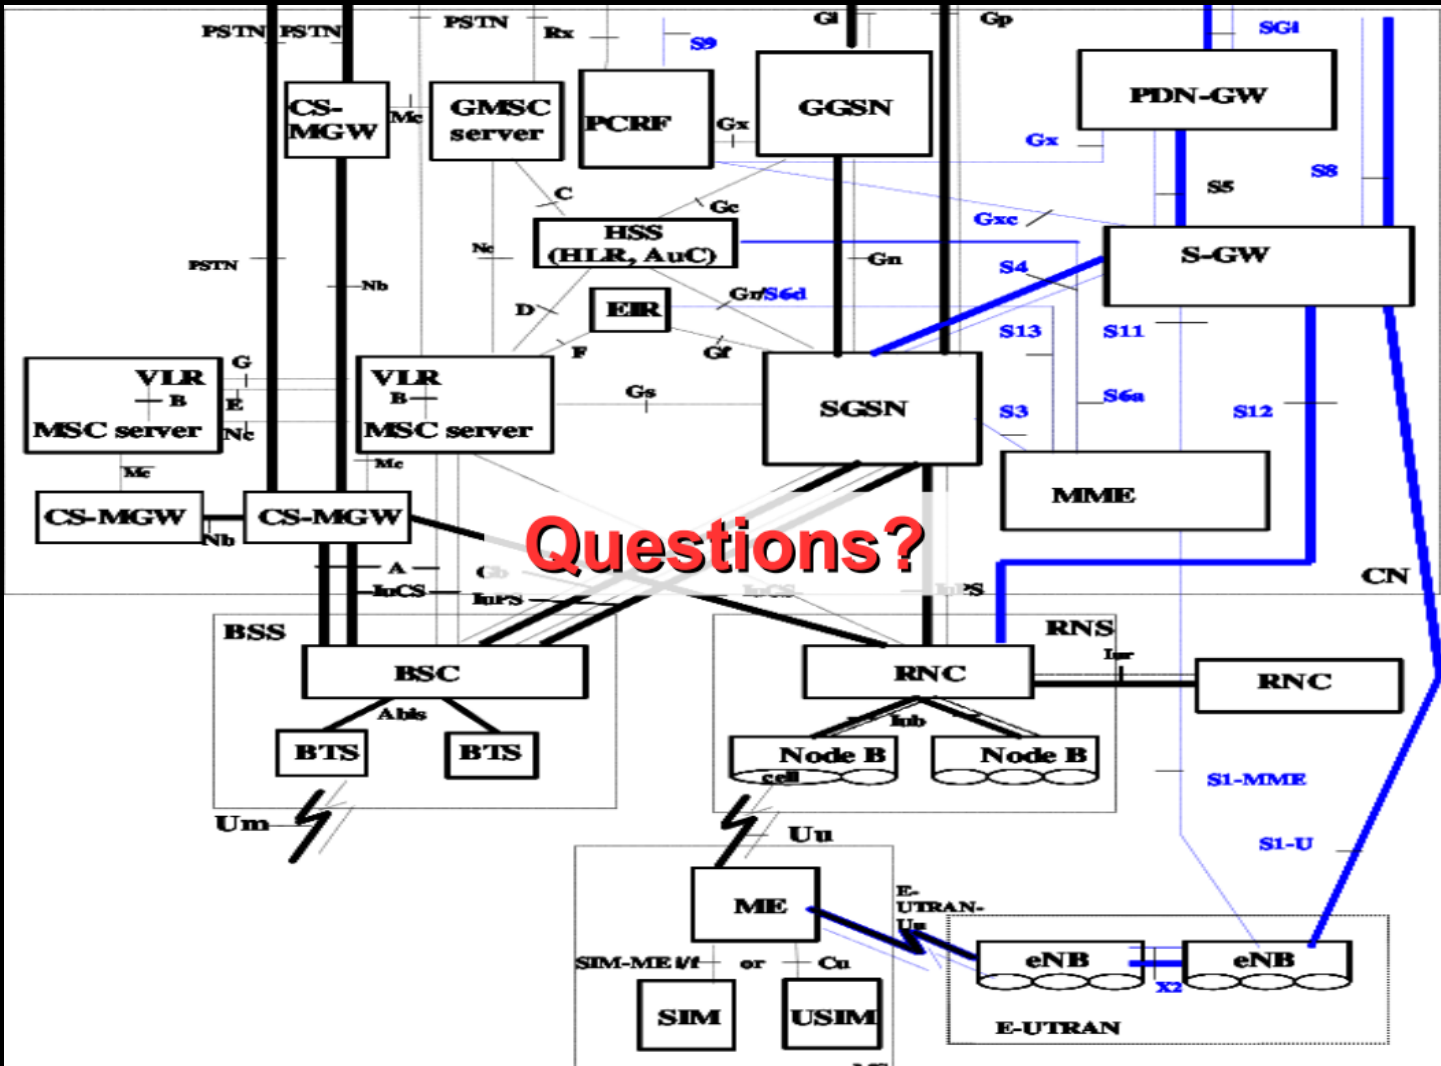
PSTN PSTN PSTN Rx S9 Gi Gp SGi

CS-MGW Mc GMSC server PCRF Gx GGSN PDN-GW

Gx S5 S8

C Gc Gxc

HSS (HLR, AuC) Gn S-GW

PSTN Nc S4

Nb D EIR Gr/S6d

S13 S11

VLR B MSC server G E Nc F Gf

VLR B MSC server Gs SGSN S3 S6a S12

Mc Mc MME

CS-MGW CS-MGW Nb

Questions?

A Gb IuCS IuPS IuCS IuPS CN

BSS RNS Iur

BSC RNC RNC

Abis Iub

BTS BTS Node B cell Node B S1-MME

Um Uu S1-U

ME E-UTRAN-Uu

SIM-ME i/f or Cu eNB X2 eNB

SIM USIM E-UTRAN